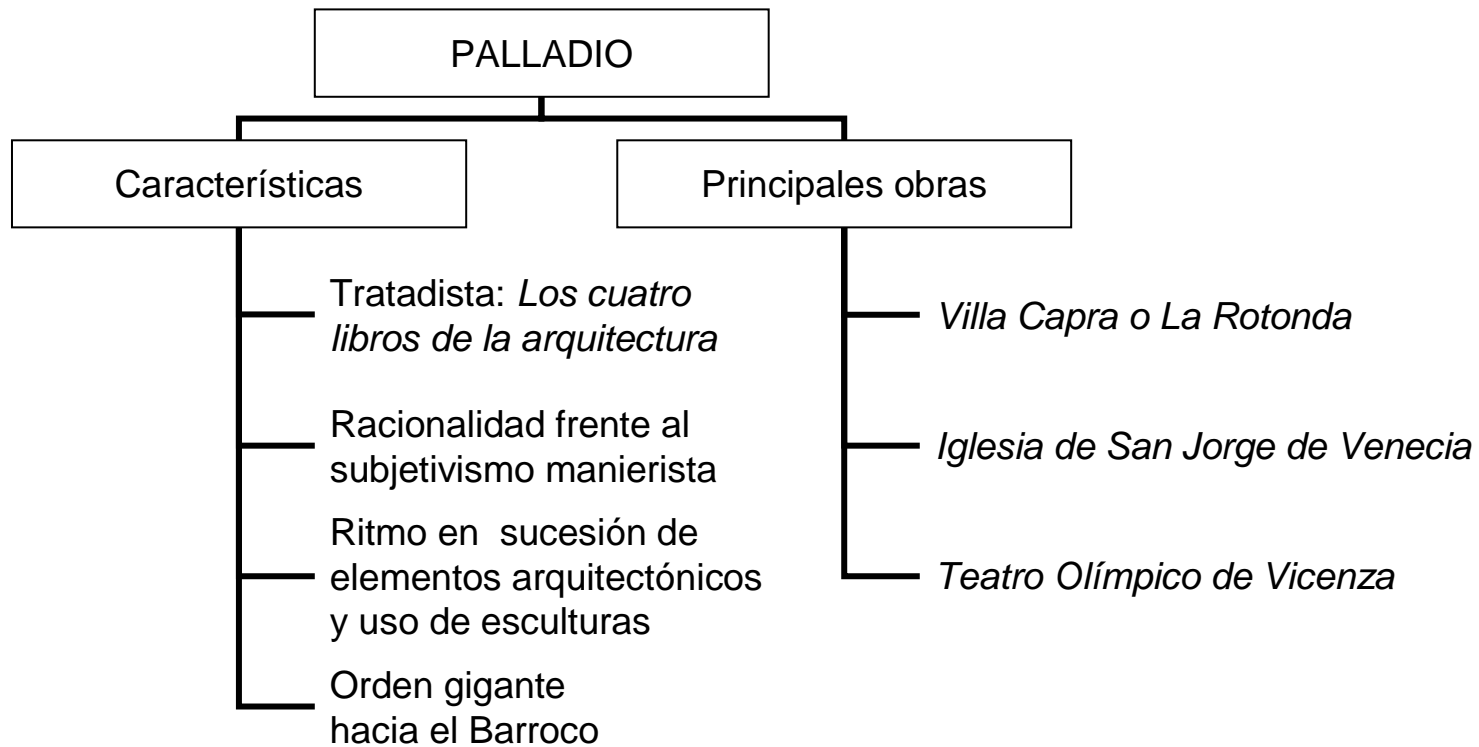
PALLADIO

Características

Tratadista: Los cuatro libros de la arquitectura

Racionalidad frente al subjetivismo manierista

Ritmo en sucesión de elementos arquitectónicos y uso de esculturas

Orden gigante hacia el Barroco

Principales obras

Villa Capra o La Rotonda

Iglesia de San Jorge de Venecia

Teatro Olímpico de Vicenza